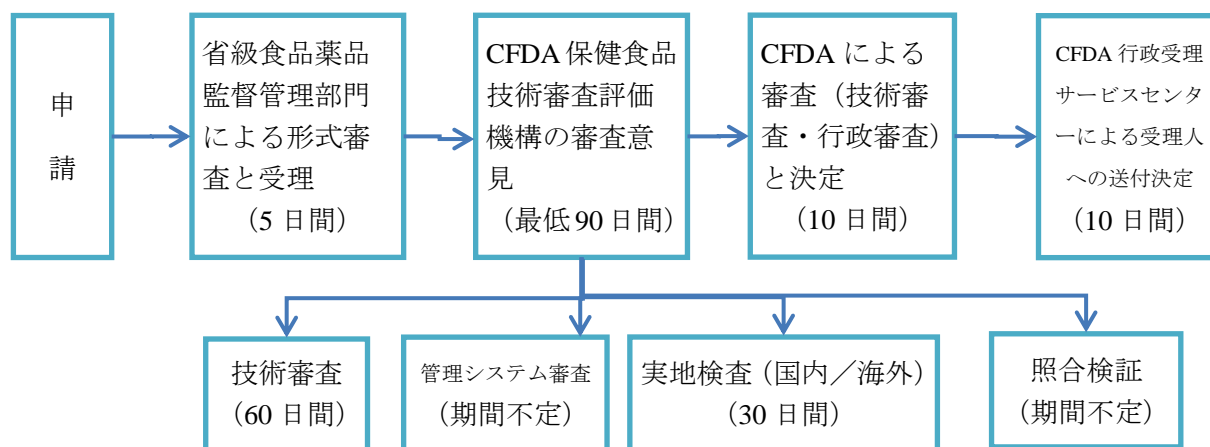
申請

省級食品薬品監督管理部門による形式審査と受理
（5 日間）

CFDA 保健食品技術審査評価機構の審査意見
（最低 90 日間）

CFDA による審査（技術審査・行政審査）と決定
（10 日間）

CFDA 行政受理サービスセンターによる受理人への送付決定
（10 日間）

技術審査
（60 日間）

管理システム審査
（期間不定）

実地検査（国内／海外）
（30 日間）

照合検証
（期間不定）